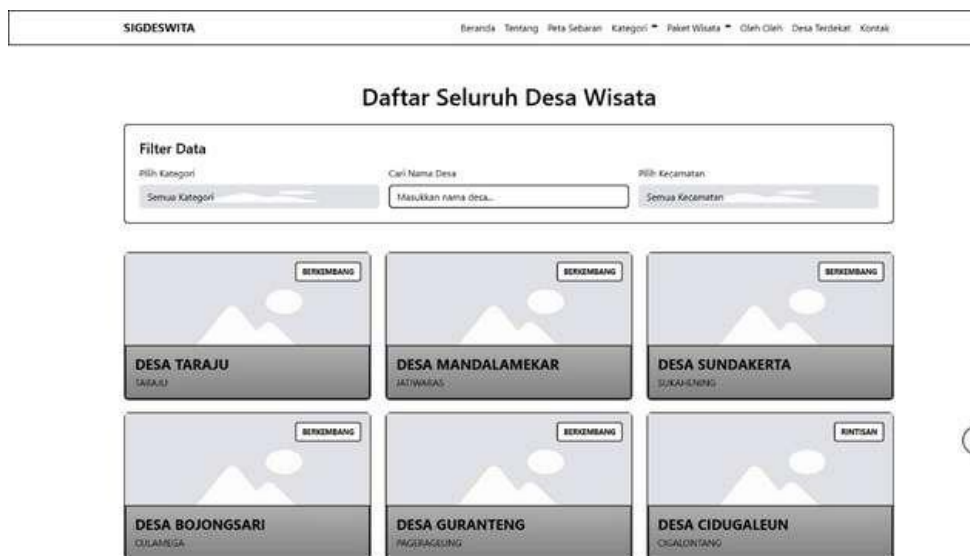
SIGDESWITA

Beranda Tentang Peta Sebaran Kategori Paket Wisata Oleh Oleh Desa Terdekat Kontak

Daftar Seluruh Desa Wisata

Filter Data

Pilih Kategori
Semua Kategori

Cari Nama Desa
Masukkan nama desa...

Pilih Kecamatan
Semua Kecamatan

BERKEMBANG
DESA TARAJU
TARAJU

BERKEMBANG
DESA MANDALAMEKAR
JATIWARAS

BERKEMBANG
DESA SUNDAKERTA
SUKAHENING

BERKEMBANG
DESA BOJONGSARI
CULAMEGA

BERKEMBANG
DESA GURANTENG
PAGERAGEUNG

RINTISAN
DESA CIDUGALEUN
CIGALONTANG